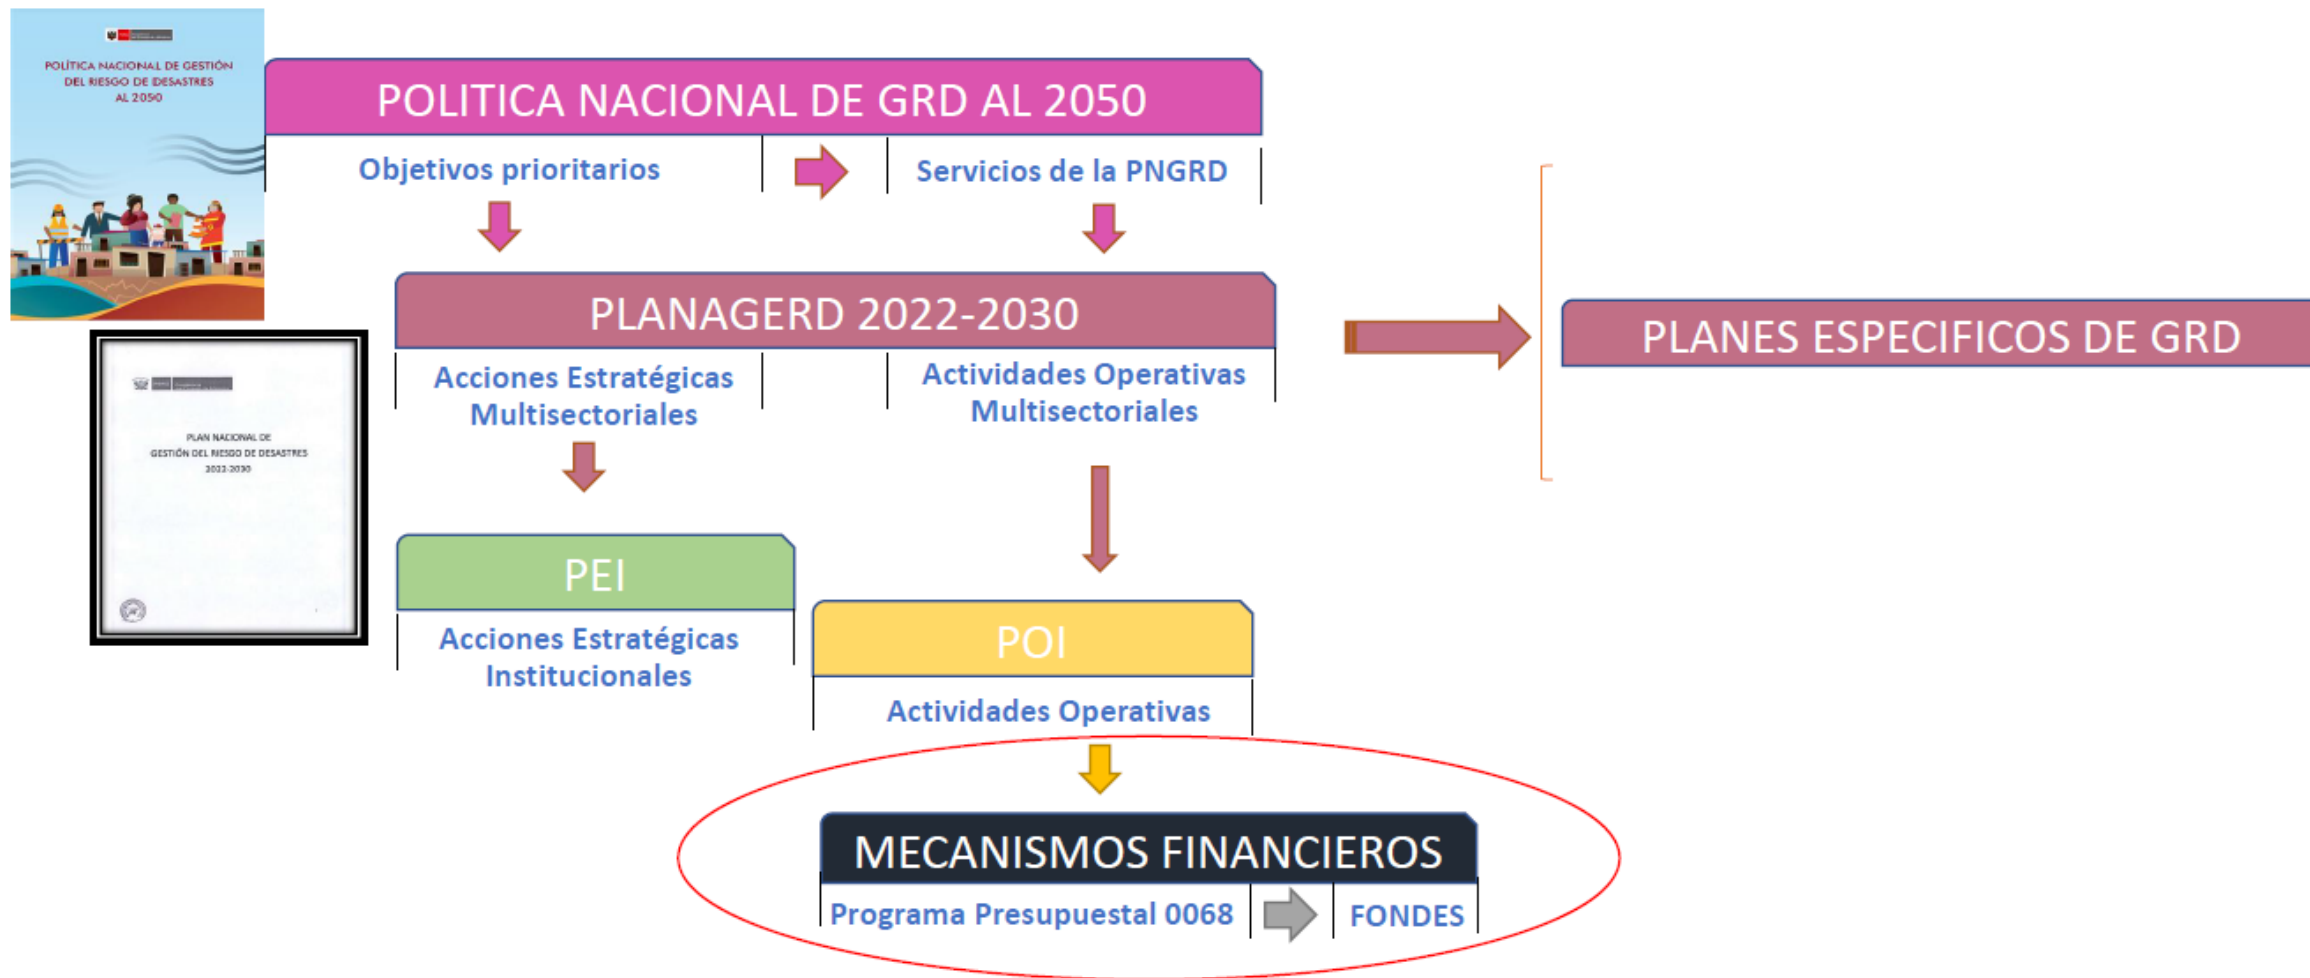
POLITICA NACIONAL DE GESTIÓN DEL RIESGO DE DESASTRES AL 2050

PLAN NACIONAL DE GESTIÓN DEL RIESGO DE DESASTRES 2022-2030

POLITICA NACIONAL DE GRD AL 2050

Objetivos prioritarios

Servicios de la PNGRD

PLANAGERD 2022-2030

Acciones Estratégicas Multisectoriales

Actividades Operativas Multisectoriales

PLANES ESPECIFICOS DE GRD

PEI

Acciones Estratégicas Institucionales

POI

Actividades Operativas

MECANISMOS FINANCIEROS

Programa Presupuestal 0068

FONDES